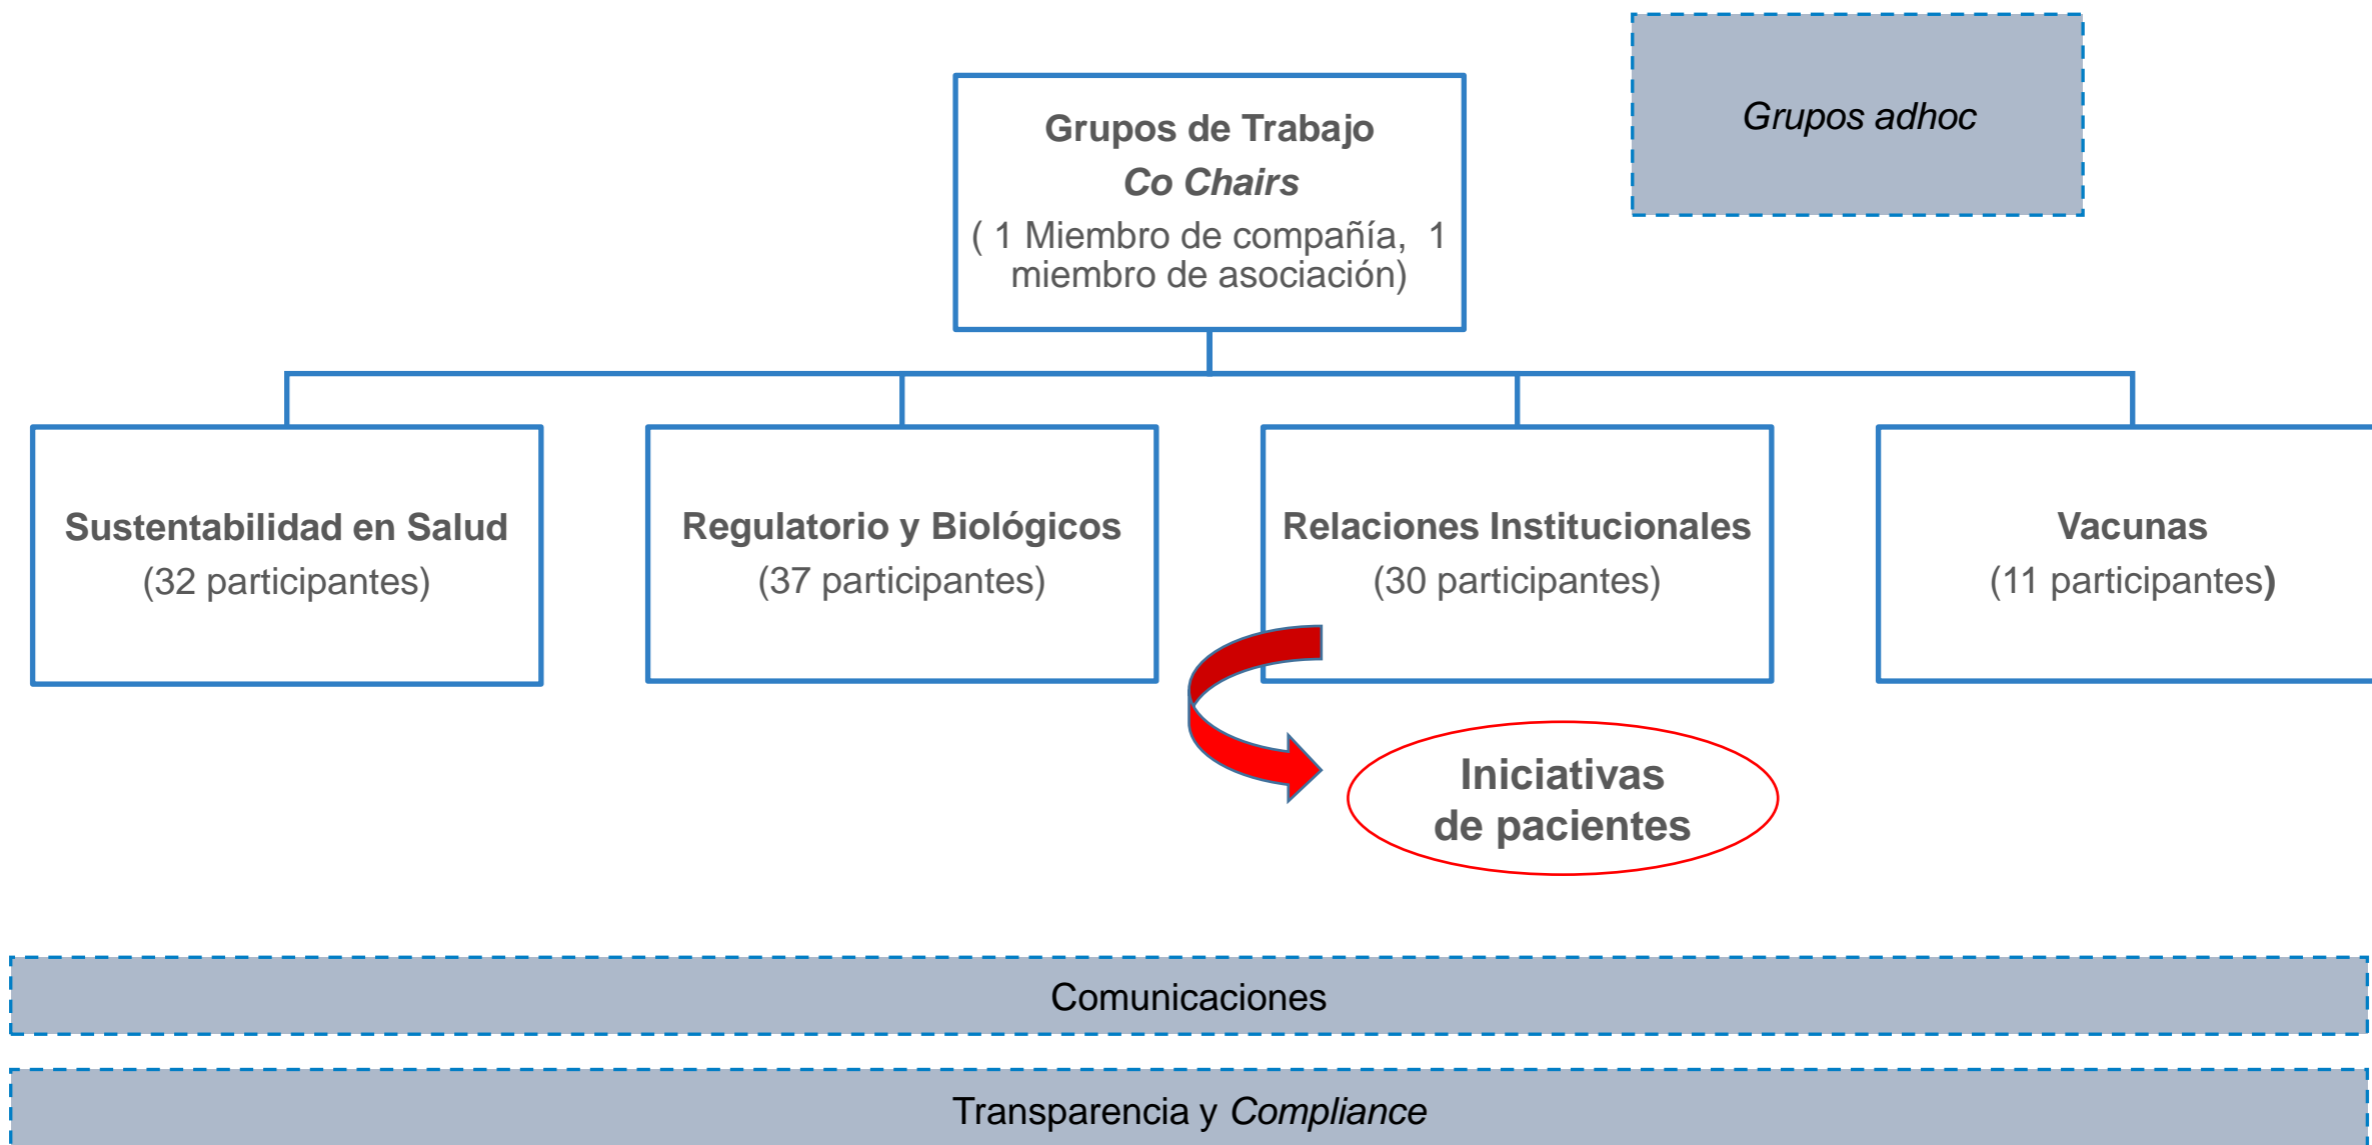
Grupos de Trabajo
Co Chairs
( 1 Miembro de compañía, 1 miembro de asociación)

Grupos adhoc

Sustentabilidad en Salud
(32 participantes)

Regulatorio y Biológicos
(37 participantes)

Relaciones Institucionales
(30 participantes)

Vacunas
(11 participantes)

Iniciativas de pacientes

Comunicaciones

Transparencia y Compliance